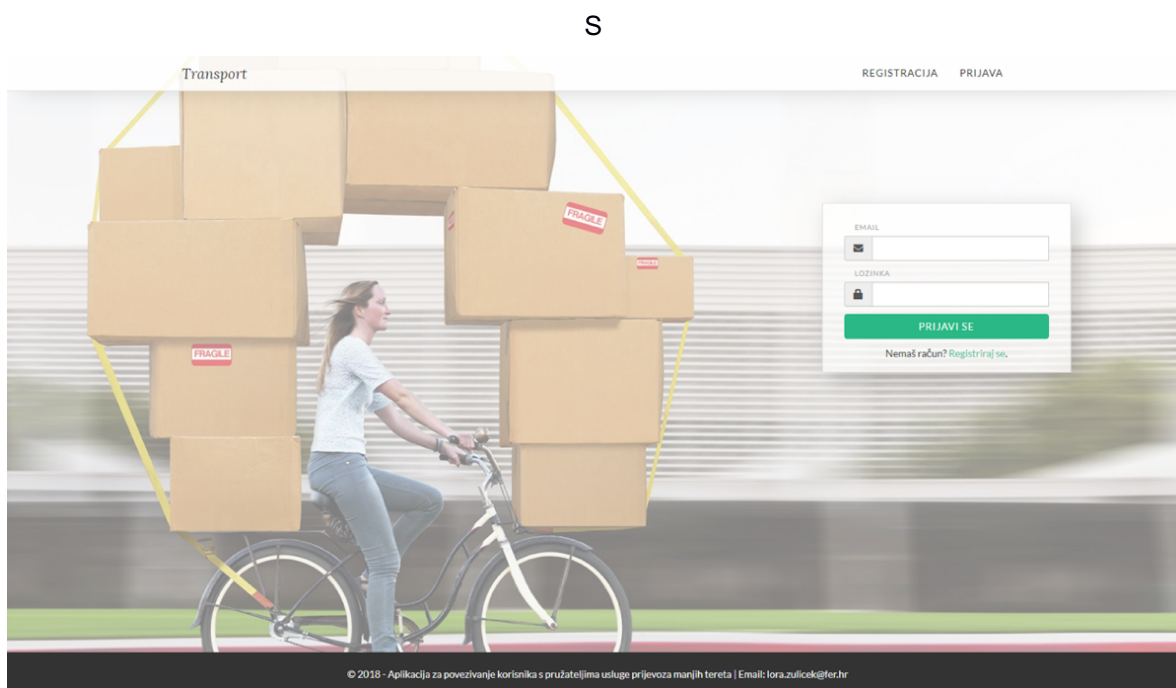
S

Transport

REGISTRACIJA PRIJAVA

FRAGILE

FRAGILE

FRAGILE

EMAIL

LOZINKA

PRIJAVI SE

Nemaš račun? Registriraj se.

© 2018 - Aplikacija za povezivanje korisnika s pružateljima usluge prijevoza manjih tereta | Email: lora.zulicek@fer.hr